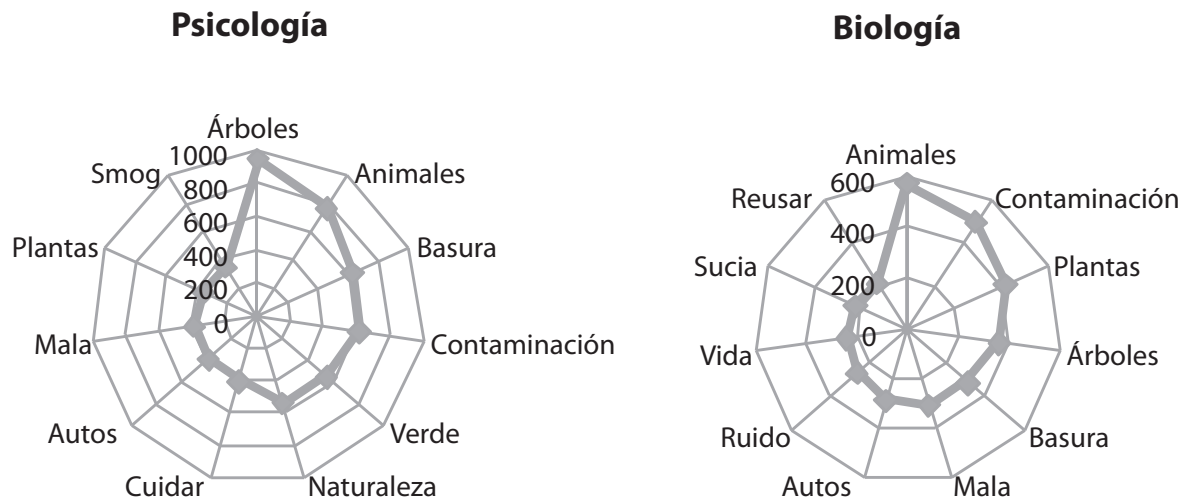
Psicología

Árboles
1000
800
600
400
200
0
Smog
Animales
Plantas
Basura
Mala
Contaminación
Autos
Verde
Cuidar
Naturaleza

Biología

Animales
600
400
200
0
Reusar
Contaminación
Sucia
Plantas
Vida
Árboles
Ruido
Basura
Autos
Mala